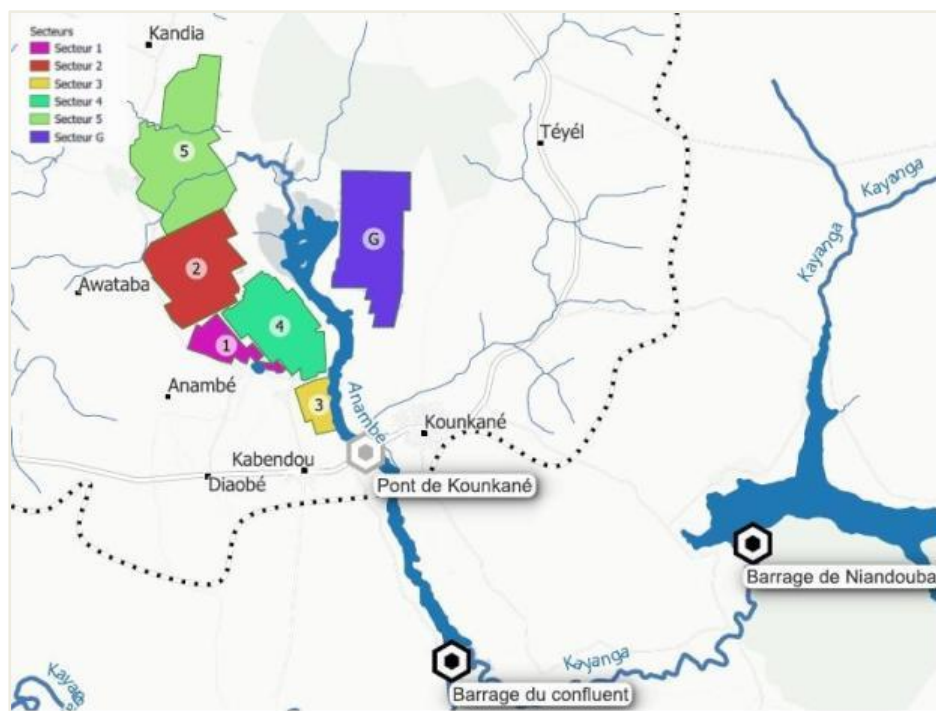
Secteurs
Secteur 1
Secteur 2
Secteur 3
Secteur 4
Secteur 5
Secteur G

Kandia
5
Téyél
Kayanga
Kayanga
G
2
Awataba
4
1
Anambé
3
Anambé
Kounkané
Kabendou
Diaobé
Pont de Kounkané
Barrage de Niandouba
Kayanga
Kayanga
Barrage du confluent